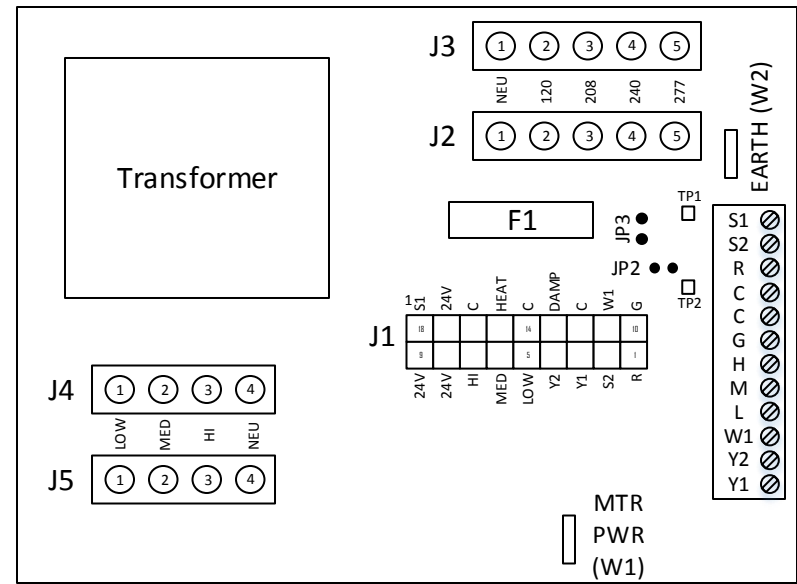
J3
1 2 3 4 5
NEU 120 208 240 277

J2
1 2 3 4 5

EARTH (W2)

Transformer

TP1

F1

JP3

JP2

TP2

S1
S2
R
C
C
G
H
M
L
W1
Y2
Y1

J1
1
S1 24V C HEAT C DAMP C W1 G
18 14 10
9 5 1
24V 24V HI MED LOW Y2 Y1 S2 R

J4
1 2 3 4
LOW MED HI NEU

J5
1 2 3 4

MTR
PWR
(W1)